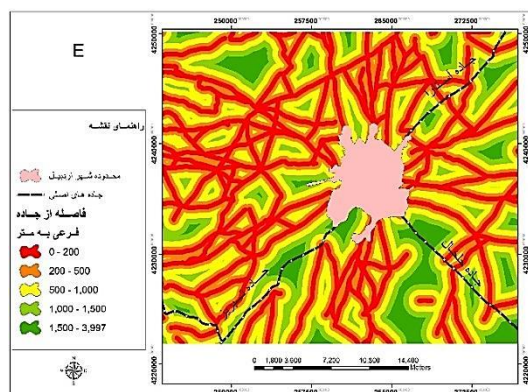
E

250000 257500 265000 272500

4250000

راهنمای نقشه

محدوده شهر اردبیل

جاده های اصلی

فاصله از جاده فرعی به متر

0 - 200

200 - 500

500 - 1,000

1,000 - 1,500

1,500 - 3,997

4240000

4230000

4220000

0 1,800 3,600 7,200 10,800 14,400 Meters

جاده

جاده

جاده اصلی

257500 265000